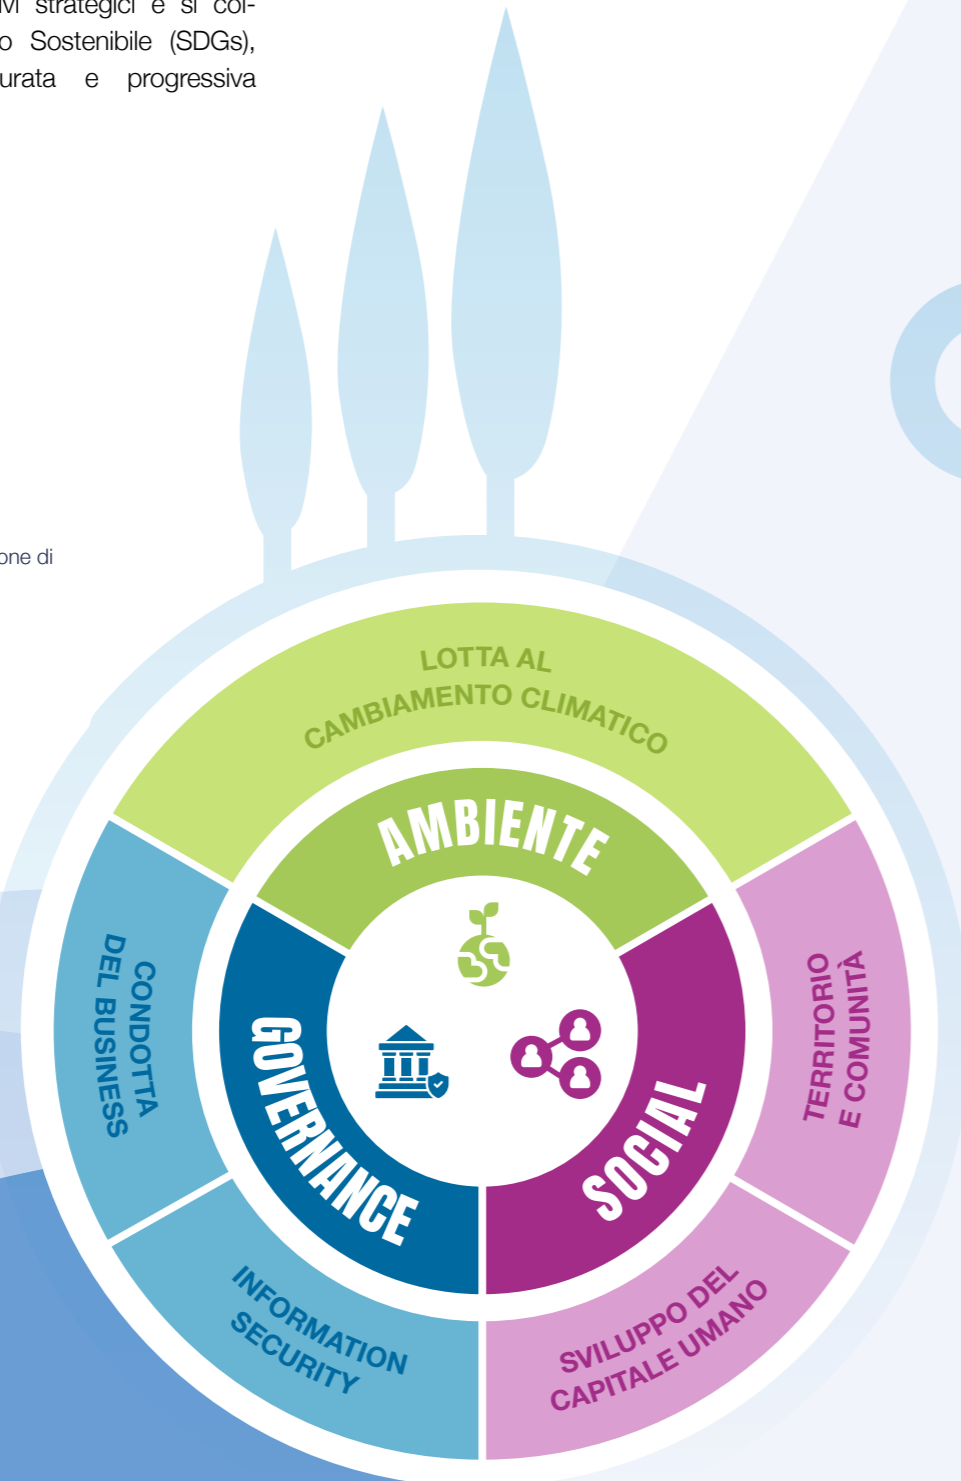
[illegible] strategici e si col-
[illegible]o Sostenibile (SDGs),
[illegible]urata e progressiva

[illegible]one di

LOTTA AL CAMBIAMENTO CLIMATICO

AMBIENTE

CONDOTTA DEL BUSINESS

GOVERNANCE

SOCIAL

TERRITORIO E COMUNITÀ

INFORMATION SECURITY

SVILUPPO DEL CAPITALE UMANO